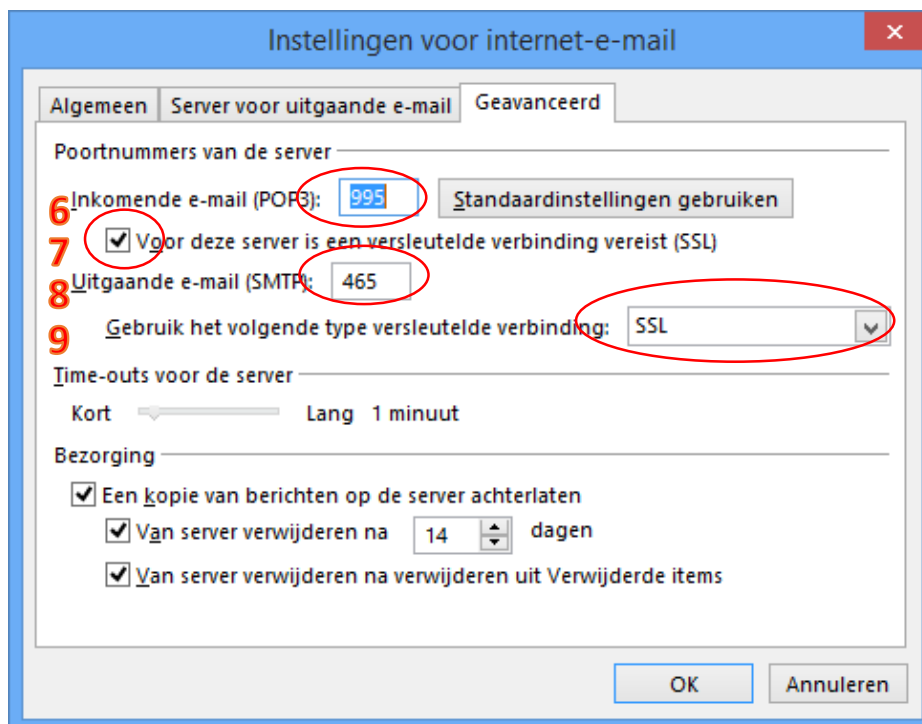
Instellingen voor internet-e-mail

Algemeen | Server voor uitgaande e-mail | Geavanceerd

Poortnummers van de server

6 Inkomende e-mail (POP3): 995 Standaardinstellingen gebruiken

7 ☑ Voor deze server is een versleutelde verbinding vereist (SSL)

8 Uitgaande e-mail (SMTP): 465

9 Gebruik het volgende type versleutelde verbinding: SSL

Time-outs voor de server

Kort Lang 1 minuut

Bezorging

☑ Een kopie van berichten op de server achterlaten

☑ Van server verwijderen na 14 dagen

☑ Van server verwijderen na verwijderen uit Verwijderde items

OK Annuleren